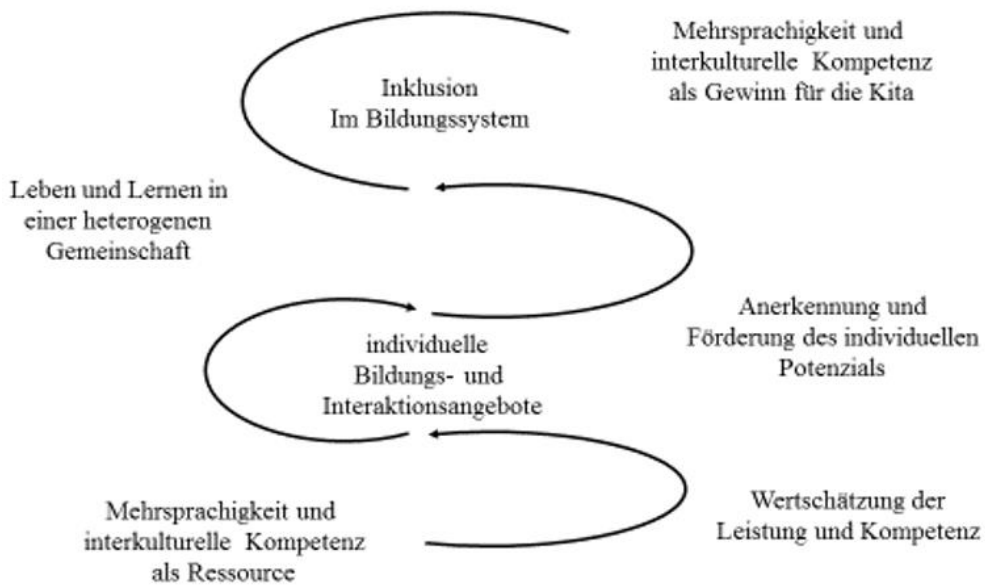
Inklusion
Im Bildungssystem

Mehrsprachigkeit und interkulturelle Kompetenz als Gewinn für die Kita

Leben und Lernen in einer heterogenen Gemeinschaft

individuelle Bildungs- und Interaktionsangebote

Anerkennung und Förderung des individuellen Potenzials

Mehrsprachigkeit und interkulturelle Kompetenz als Ressource

Wertschätzung der Leistung und Kompetenz